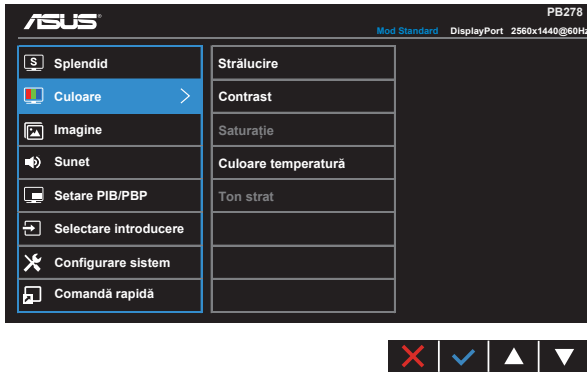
ASUS

PB278

Mod Standard DisplayPort 2560x1440@60Hz

Splendid

Culoare

Imagine

Sunet

Setare PIB/PBP

Selectare introducere

Configurare sistem

Comandă rapidă

Strălucire

Contrast

Saturație

Culoare temperatură

Ton strat